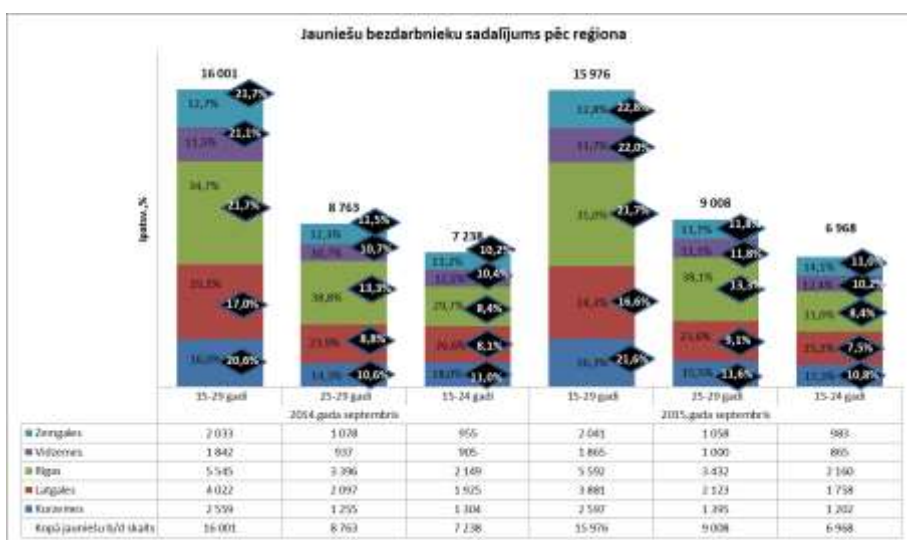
Jauniešu bezdarbnieku sadalījums pēc reģiona

Īpatsv.,%

16 001
12,7% 21,7%
11,5% 21,1%
34,7% 21,7%
25,1% 17,0%
16,0% 20,6%

8 763
12,3% 11,5%
10,7% 10,7%
38,8% 13,3%
23,9% 8,8%
14,3% 10,6%

7 238
13,2% 10,2%
12,5% 10,4%
29,7% 8,4%
26,6% 8,1%
18,0% 11,6%

15 976
12,8% 22,8%
11,7% 22,0%
35,0% 21,7%
24,3% 16,6%
16,3% 21,6%

9 008
11,7% 11,8%
11,1% 11,8%
38,1% 13,3%
23,6% 9,1%
15,5% 11,6%

6 968
14,1% 11,0%
12,4% 10,2%
31,0% 8,4%
25,2% 7,5%
17,3% 10,8%

| | 15-29 gadi | 25-29 gadi | 15-24 gadi | 15-29 gadi | 25-29 gadi | 15-24 gadi |
|---|---|---|---|---|---|---|
| | 2014.gada septembris | | | 2015.gada septembris | | |
| Zemgales | 2 033 | 1 078 | 955 | 2 041 | 1 058 | 983 |
| Vidzemes | 1 842 | 937 | 905 | 1 865 | 1 000 | 865 |
| Rīgas | 5 545 | 3 396 | 2 149 | 5 592 | 3 432 | 2 160 |
| Latgales | 4 022 | 2 097 | 1 925 | 3 881 | 2 123 | 1 758 |
| Kurzemes | 2 559 | 1 255 | 1 304 | 2 597 | 1 395 | 1 202 |
| Kopā jauniešu b/d skaits | 16 001 | 8 763 | 7 238 | 15 976 | 9 008 | 6 968 |